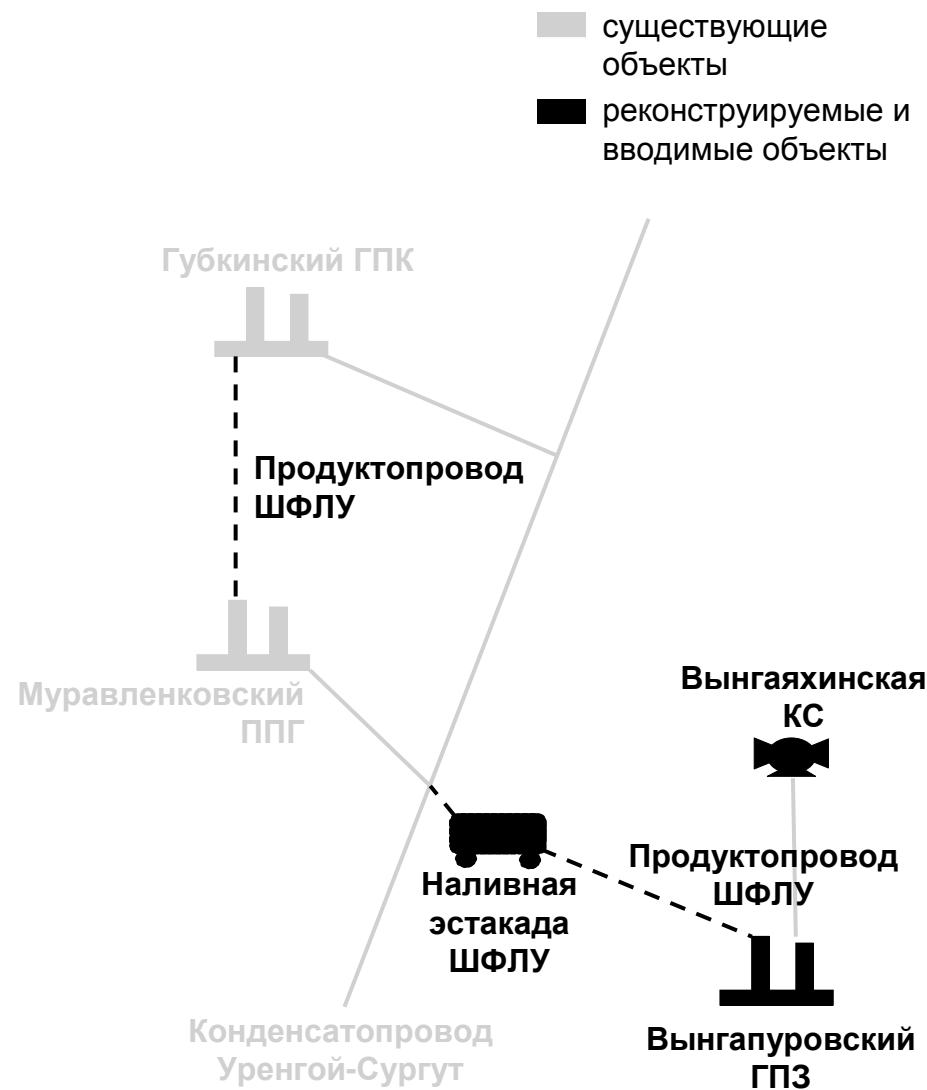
существующие объекты

реконструируемые и вводимые объекты

Губкинский ГПК

Продуктопровод ШФЛУ

Муравленковский ППГ

Вынгаяхинская КС

Продуктопровод ШФЛУ

Наливная эстакада ШФЛУ

Конденсатопровод Уренгой-Сургут

Вынгапуровский ГПЗ